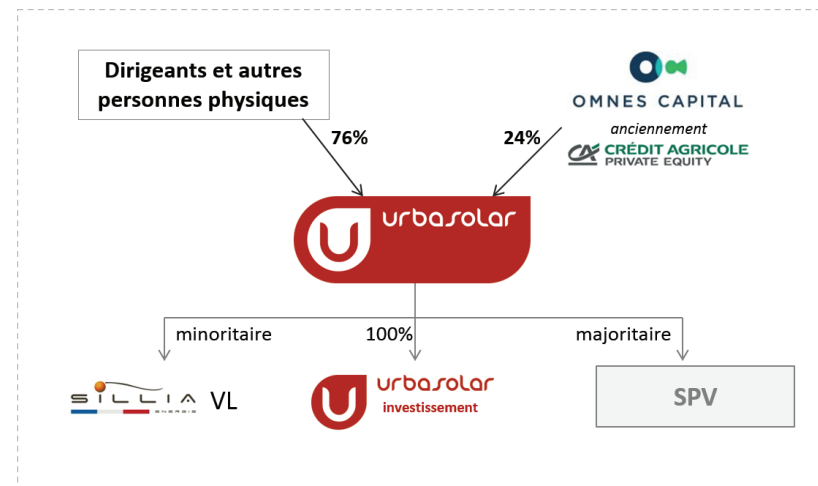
Dirigeants et autres personnes physiques

OMNES CAPITAL

anciennement

CRÉDIT AGRICOLE PRIVATE EQUITY

76%

24%

urbasolar

minoritaire

100%

majoritaire

SILLIA ÉNERGIE VL

urbasolar investissement

SPV